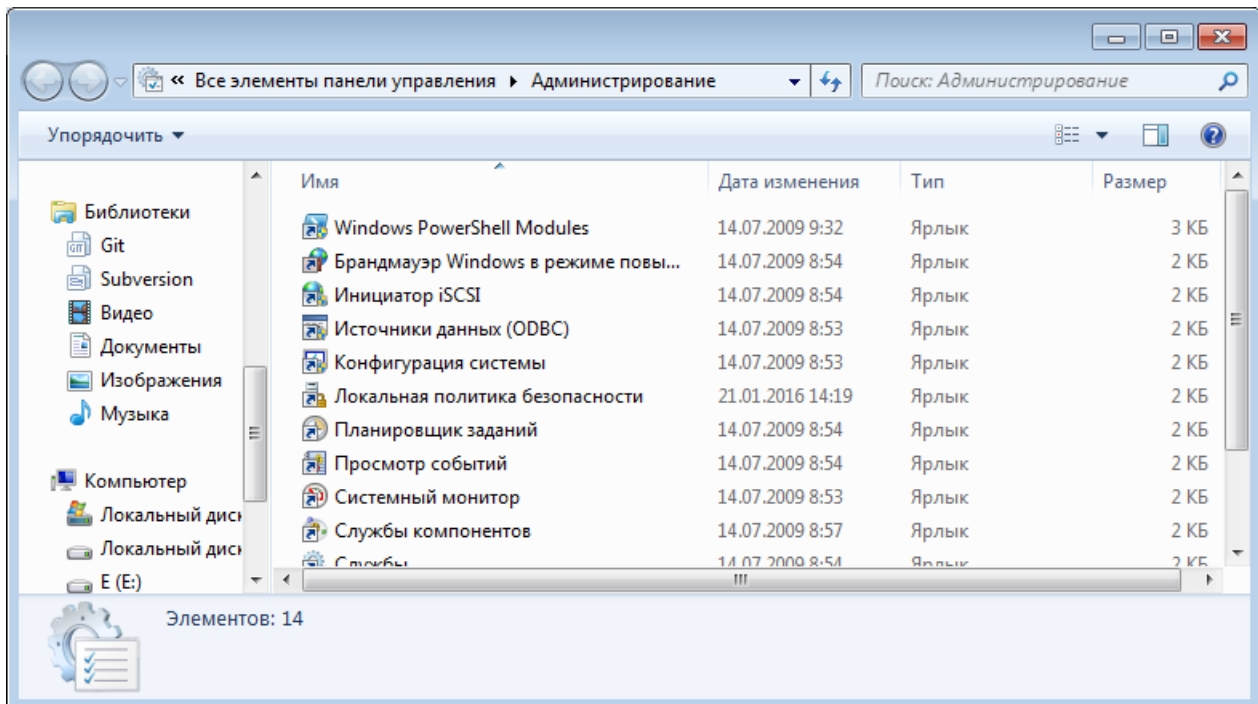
« Все элементы панели управления ▸ Администрирование

Поиск: Администрирование

Упорядочить ▾

Библиотеки
Git
Subversion
Видео
Документы
Изображения
Музыка

Компьютер
Локальный диск
Локальный диск
E (E:)

| Имя | Дата изменения | Тип | Размер |
|---|---|---|---|
| Windows PowerShell Modules | 14.07.2009 9:32 | Ярлык | 3 КБ |
| Брандмауэр Windows в режиме повы... | 14.07.2009 8:54 | Ярлык | 2 КБ |
| Инициатор iSCSI | 14.07.2009 8:54 | Ярлык | 2 КБ |
| Источники данных (ODBC) | 14.07.2009 8:53 | Ярлык | 2 КБ |
| Конфигурация системы | 14.07.2009 8:53 | Ярлык | 2 КБ |
| Локальная политика безопасности | 21.01.2016 14:19 | Ярлык | 2 КБ |
| Планировщик заданий | 14.07.2009 8:54 | Ярлык | 2 КБ |
| Просмотр событий | 14.07.2009 8:54 | Ярлык | 2 КБ |
| Системный монитор | 14.07.2009 8:53 | Ярлык | 2 КБ |
| Службы компонентов | 14.07.2009 8:57 | Ярлык | 2 КБ |
| Службы | 14.07.2009 8:54 | Ярлык | 2 КБ |

Элементов: 14